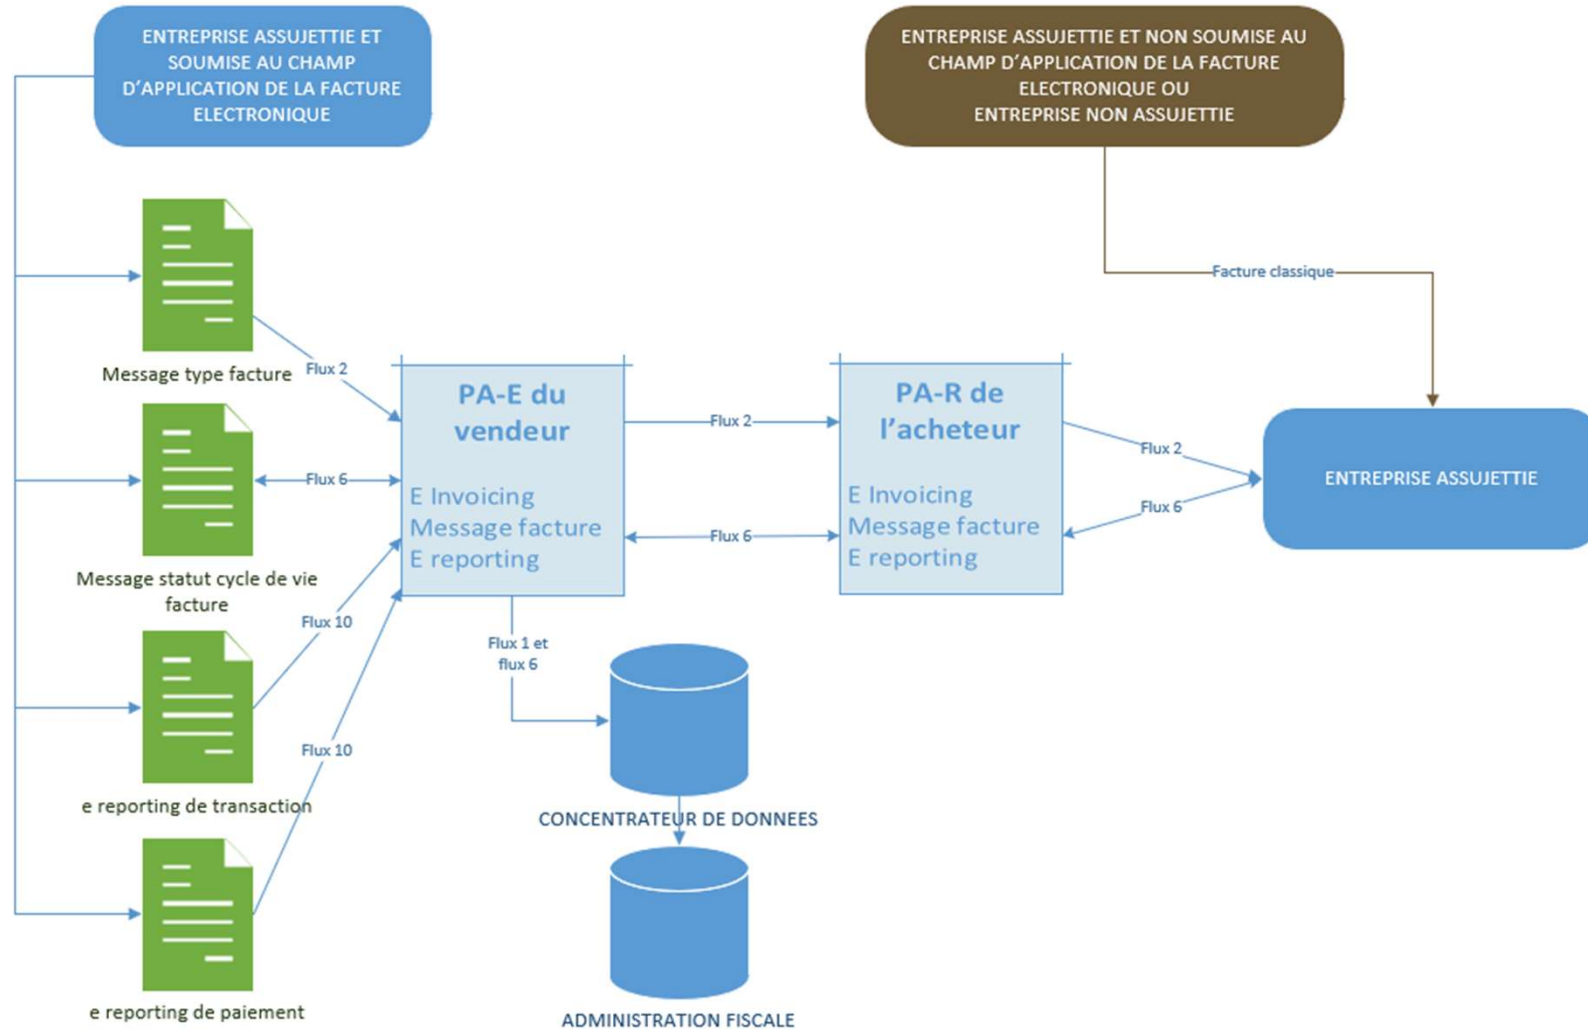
ENTREPRISE ASSUJETTIE ET SOUMISE AU CHAMP D'APPLICATION DE LA FACTURE ELECTRONIQUE

ENTREPRISE ASSUJETTIE ET NON SOUMISE AU CHAMP D'APPLICATION DE LA FACTURE ELECTRONIQUE OU ENTREPRISE NON ASSUJETTIE

Facture classique

Message type facture

Flux 2

PA-E du vendeur

E Invoicing
Message facture
E reporting

Flux 2

PA-R de l'acheteur

E Invoicing
Message facture
E reporting

Flux 2

ENTREPRISE ASSUJETTIE

Flux 6

Flux 6

Flux 6

Message statut cycle de vie facture

Flux 10

Flux 1 et flux 6

Flux 10

e reporting de transaction

CONCENTRATEUR DE DONNEES

e reporting de paiement

ADMINISTRATION FISCALE